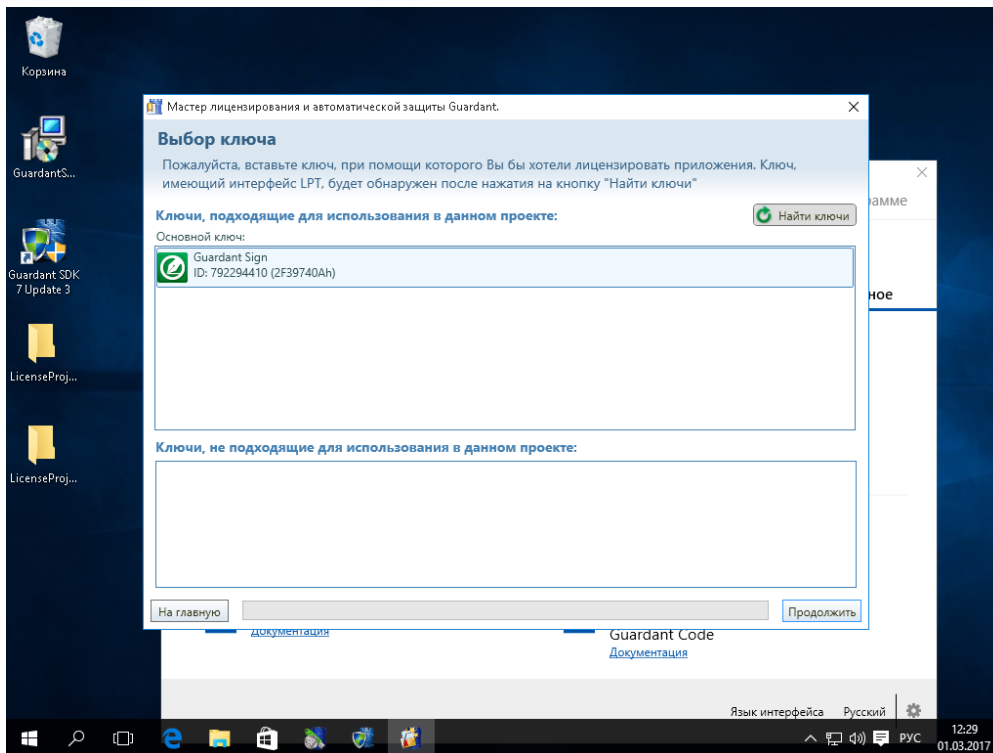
Корзина

GuardantS...

Guardant SDK 7 Update 3

LicenseProj...

LicenseProj...

Мастер лицензирования и автоматической защиты Guardant.

Выбор ключа

Пожалуйста, вставьте ключ, при помощи которого Вы бы хотели лицензировать приложения. Ключ, имеющий интерфейс LPT, будет обнаружен после нажатия на кнопку "Найти ключи"

Ключи, подходящие для использования в данном проекте:

Найти ключи

Основной ключ:

Guardant Sign
ID: 792294410 (2F39740Ah)

Ключи, не подходящие для использования в данном проекте:

На главную

Продолжить

амме

ное

Документация

Guardant Code
Документация

Язык интерфейса Русский

РУС

12:29
01.03.2017